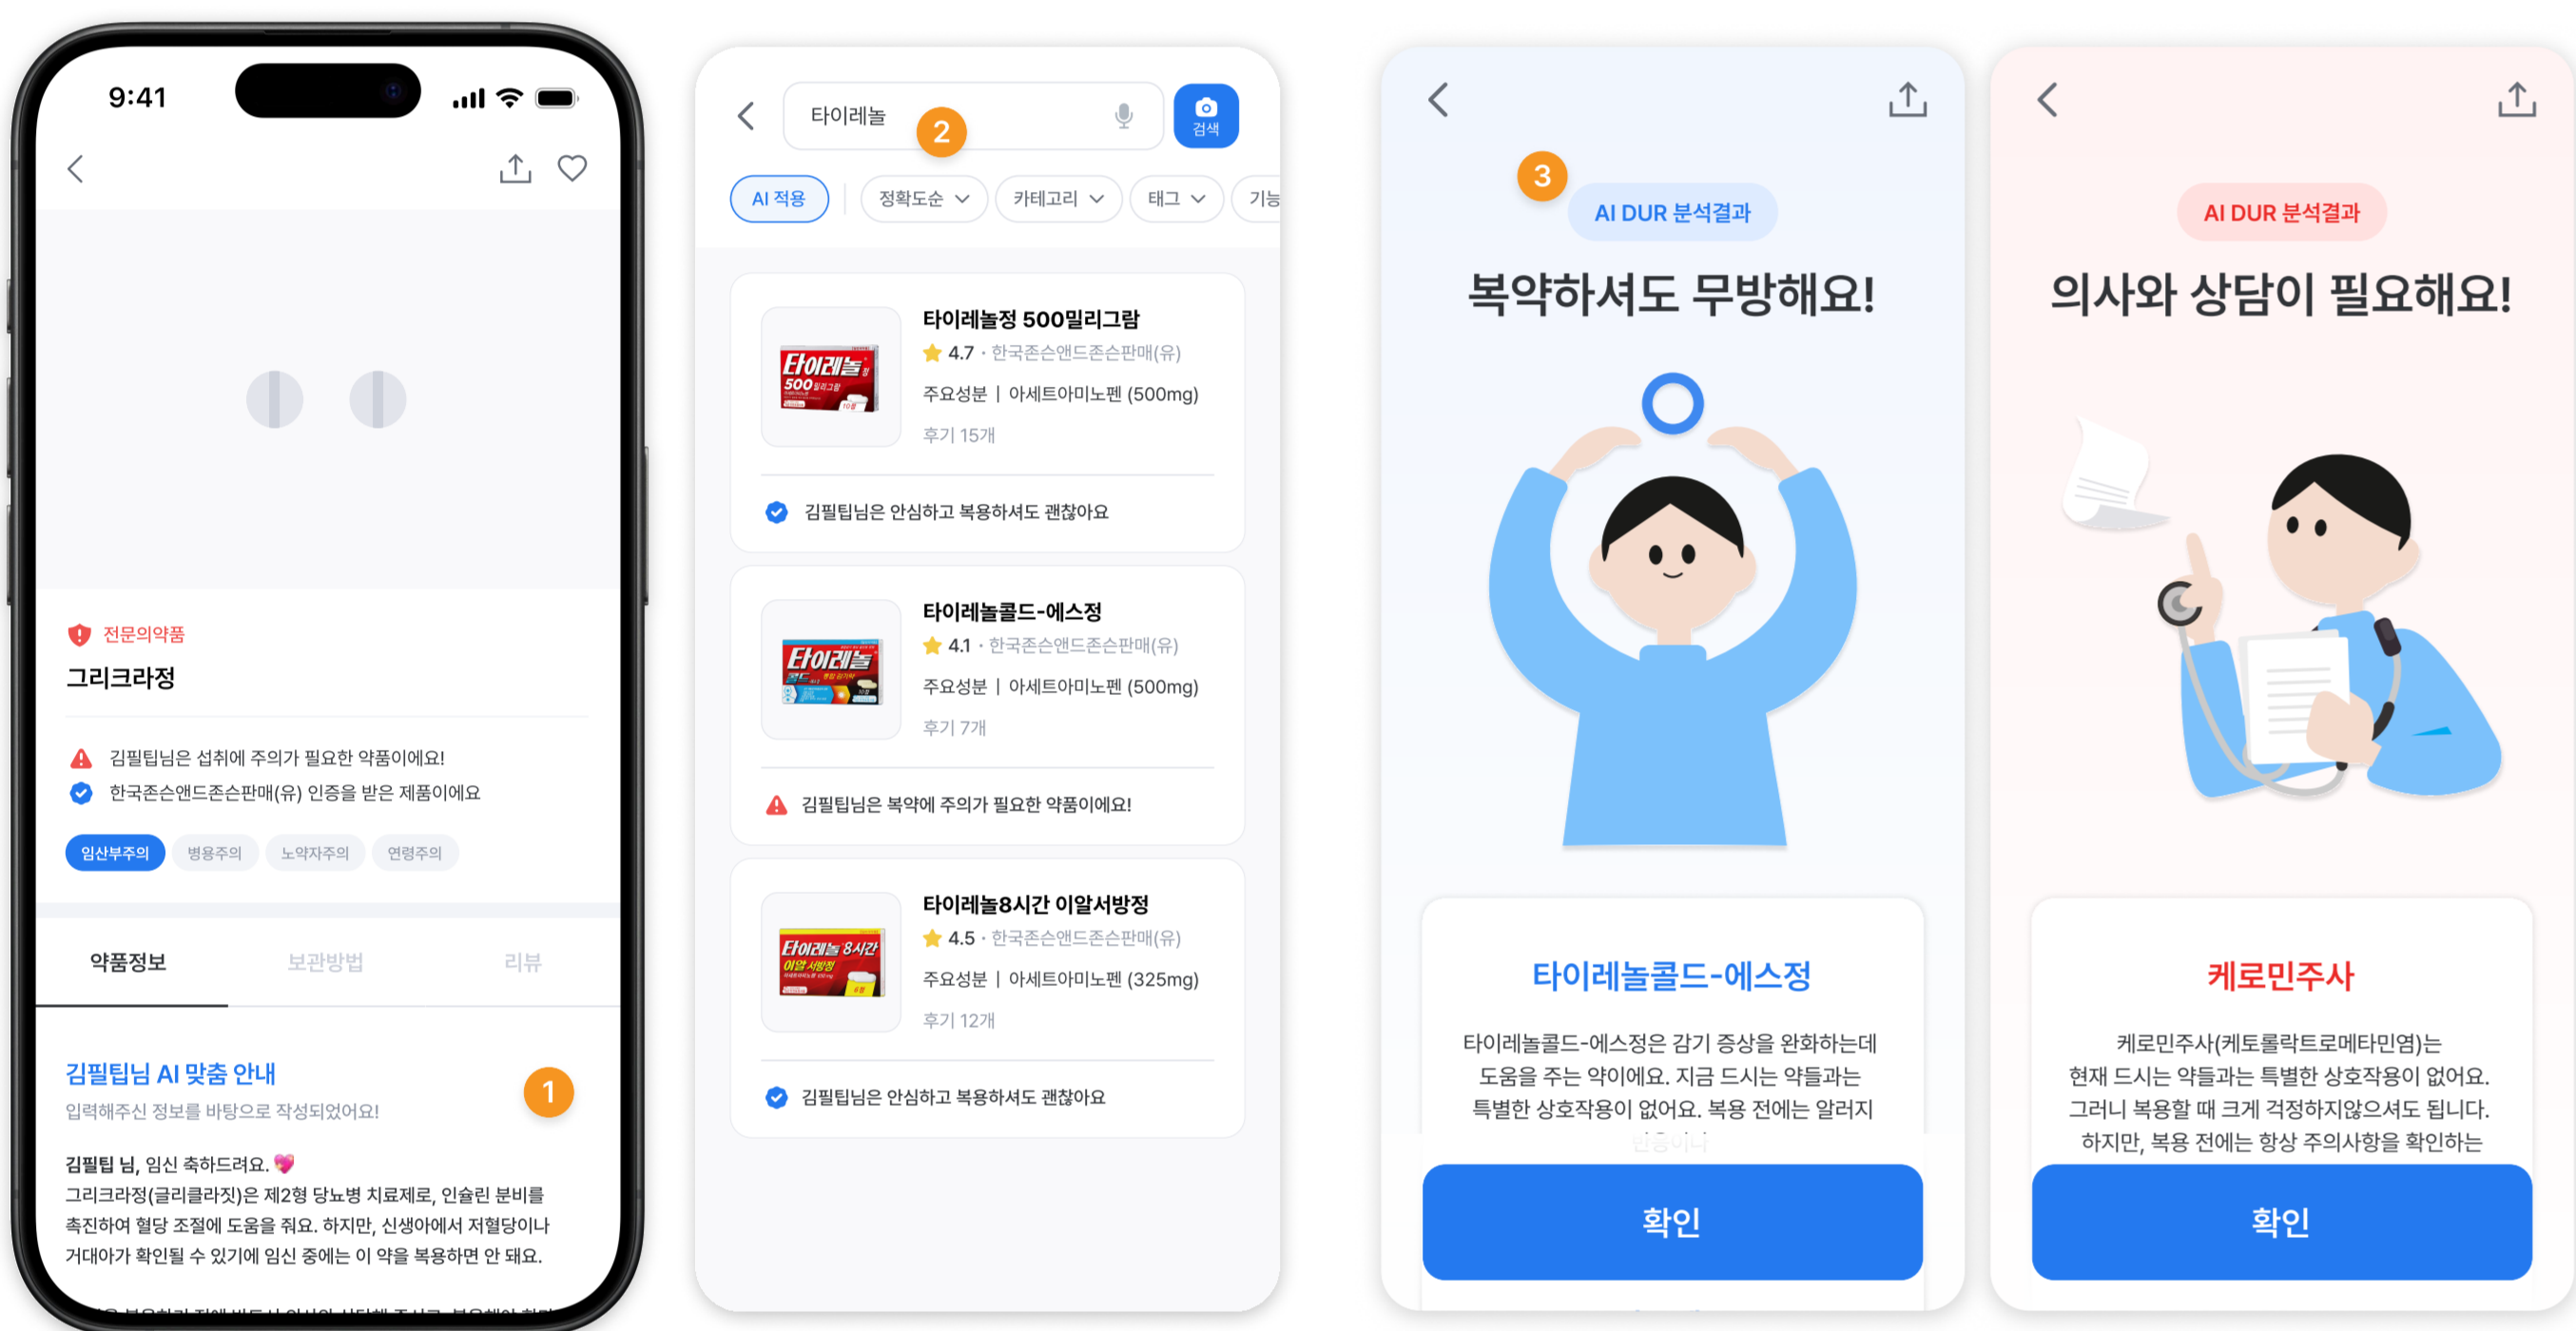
9:41

전문의약품
그리크라정

김필팁님은 섭취에 주의가 필요한 약품이에요!
한국존슨앤드존슨판매(유) 인증을 받은 제품이에요

임산부주의 병용주의 노약자주의 연령주의

약품정보 보관방법 리뷰

김필팁님 AI 맞춤 안내
입력해주신 정보를 바탕으로 작성되었어요!

1

김필팁 님, 임신 축하드려요.
그리크라정(글리클라짓)은 제2형 당뇨병 치료제로, 인슐린 분비를 촉진하여 혈당 조절에 도움을 줘요. 하지만, 신생아에서 저혈당이나 거대아가 확인될 수 있기에 임신 중에는 이 약을 복용하면 안 돼요.

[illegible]

타이레놀
2
검색

AI 적용 정확도순 카테고리 태그 기능

타이레놀정 500밀리그람
4.7 · 한국존슨앤드존슨판매(유)
주요성분 | 아세트아미노펜 (500mg)
후기 15개
김필팁님은 안심하고 복용하셔도 괜찮아요

타이레놀콜드-에스정
4.1 · 한국존슨앤드존슨판매(유)
주요성분 | 아세트아미노펜 (500mg)
후기 7개
김필팁님은 복약에 주의가 필요한 약품이에요!

타이레놀8시간 이알서방정
4.5 · 한국존슨앤드존슨판매(유)
주요성분 | 아세트아미노펜 (325mg)
후기 12개
김필팁님은 안심하고 복용하셔도 괜찮아요

3
AI DUR 분석결과
복약하셔도 무방해요!

타이레놀콜드-에스정
타이레놀콜드-에스정은 감기 증상을 완화하는데 도움을 주는 약이에요. 지금 드시는 약들과는 특별한 상호작용이 없어요. 복용 전에는 알려지
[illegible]

확인

AI DUR 분석결과
의사와 상담이 필요해요!

케로민주사
케로민주사(케토롤락트로메타민염)는 현재 드시는 약들과는 특별한 상호작용이 없어요. 그러니 복용할 때 크게 걱정하지않으셔도 됩니다. 하지만, 복용 전에는 항상 주의사항을 확인하는

확인